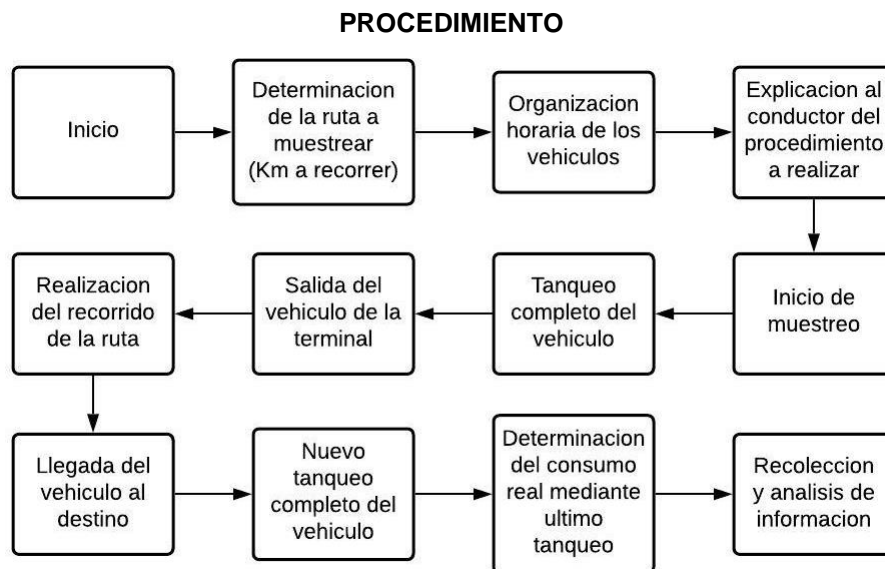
PROCEDIMIENTO

Inicio

Determinacion de la ruta a muestrear (Km a recorrer)

Organizacion horaria de los vehiculos

Explicacion al conductor del procedimiento a realizar

Inicio de muestreo

Tanqueo completo del vehiculo

Salida del vehiculo de la terminal

Realizacion del recorrido de la ruta

Llegada del vehiculo al destino

Nuevo tanqueo completo del vehiculo

Determinacion del consumo real mediante ultimo tanqueo

Recoleccion y analisis de informacion